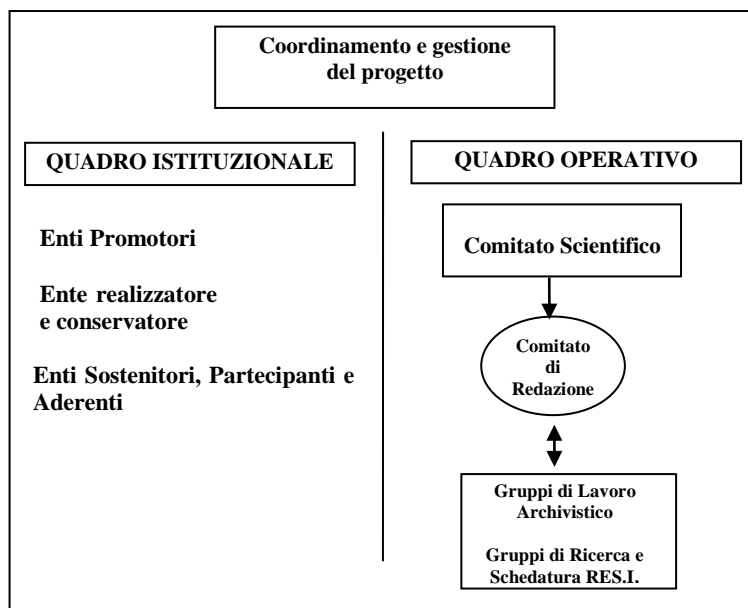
Coordinamento e gestione del progetto

QUADRO ISTITUZIONALE

Enti Promotori

Ente realizzatore e conservatore

Enti Sostenitori, Partecipanti e Aderenti

QUADRO OPERATIVO

Comitato Scientifico

Comitato di Redazione

Gruppi di Lavoro Archivistico

Gruppi di Ricerca e Schedatura RES.I.